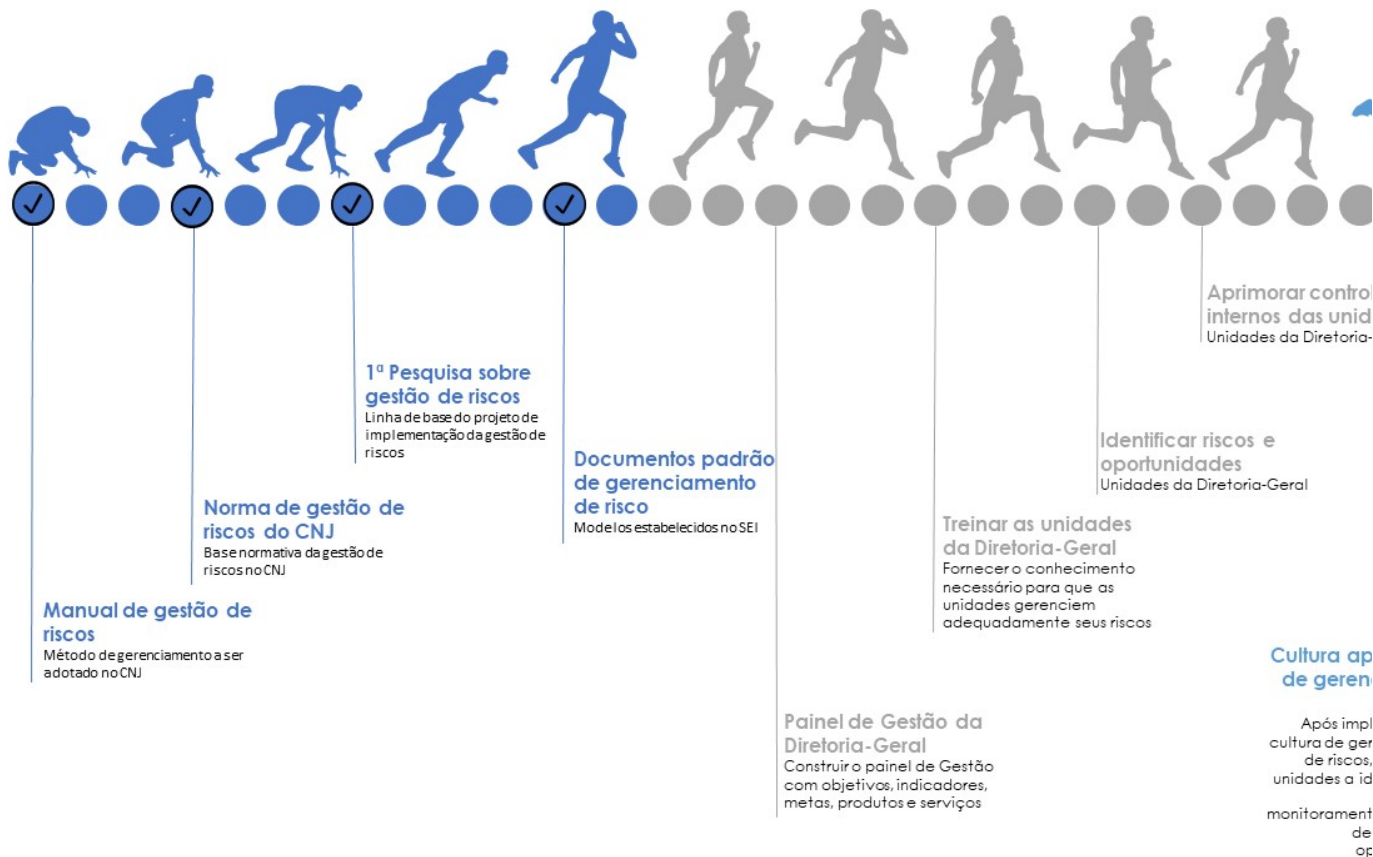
Aprimorar controles internos das unid
Unidades da Diretoria-

1ª Pesquisa sobre gestão de riscos
Linha de base do projeto de implementação da gestão de riscos

Identificar riscos e oportunidades
Unidades da Diretoria-Geral

Documentos padrão de gerenciamento de risco
Modelos estabelecidos no SEI

Norma de gestão de riscos do CNJ
Base normativa da gestão de riscos no CNJ

Treinar as unidades da Diretoria-Geral
Fornecer o conhecimento necessário para que as unidades gerenciem adequadamente seus riscos

Manual de gestão de riscos
Método de gerenciamento a ser adotado no CNJ

Cultura ap de geren

Após impl cultura de ger de riscos, unidades a id

monitorament de op

Painel de Gestão da Diretoria-Geral
Construir o painel de Gestão com objetivos, indicadores, metas, produtos e serviços